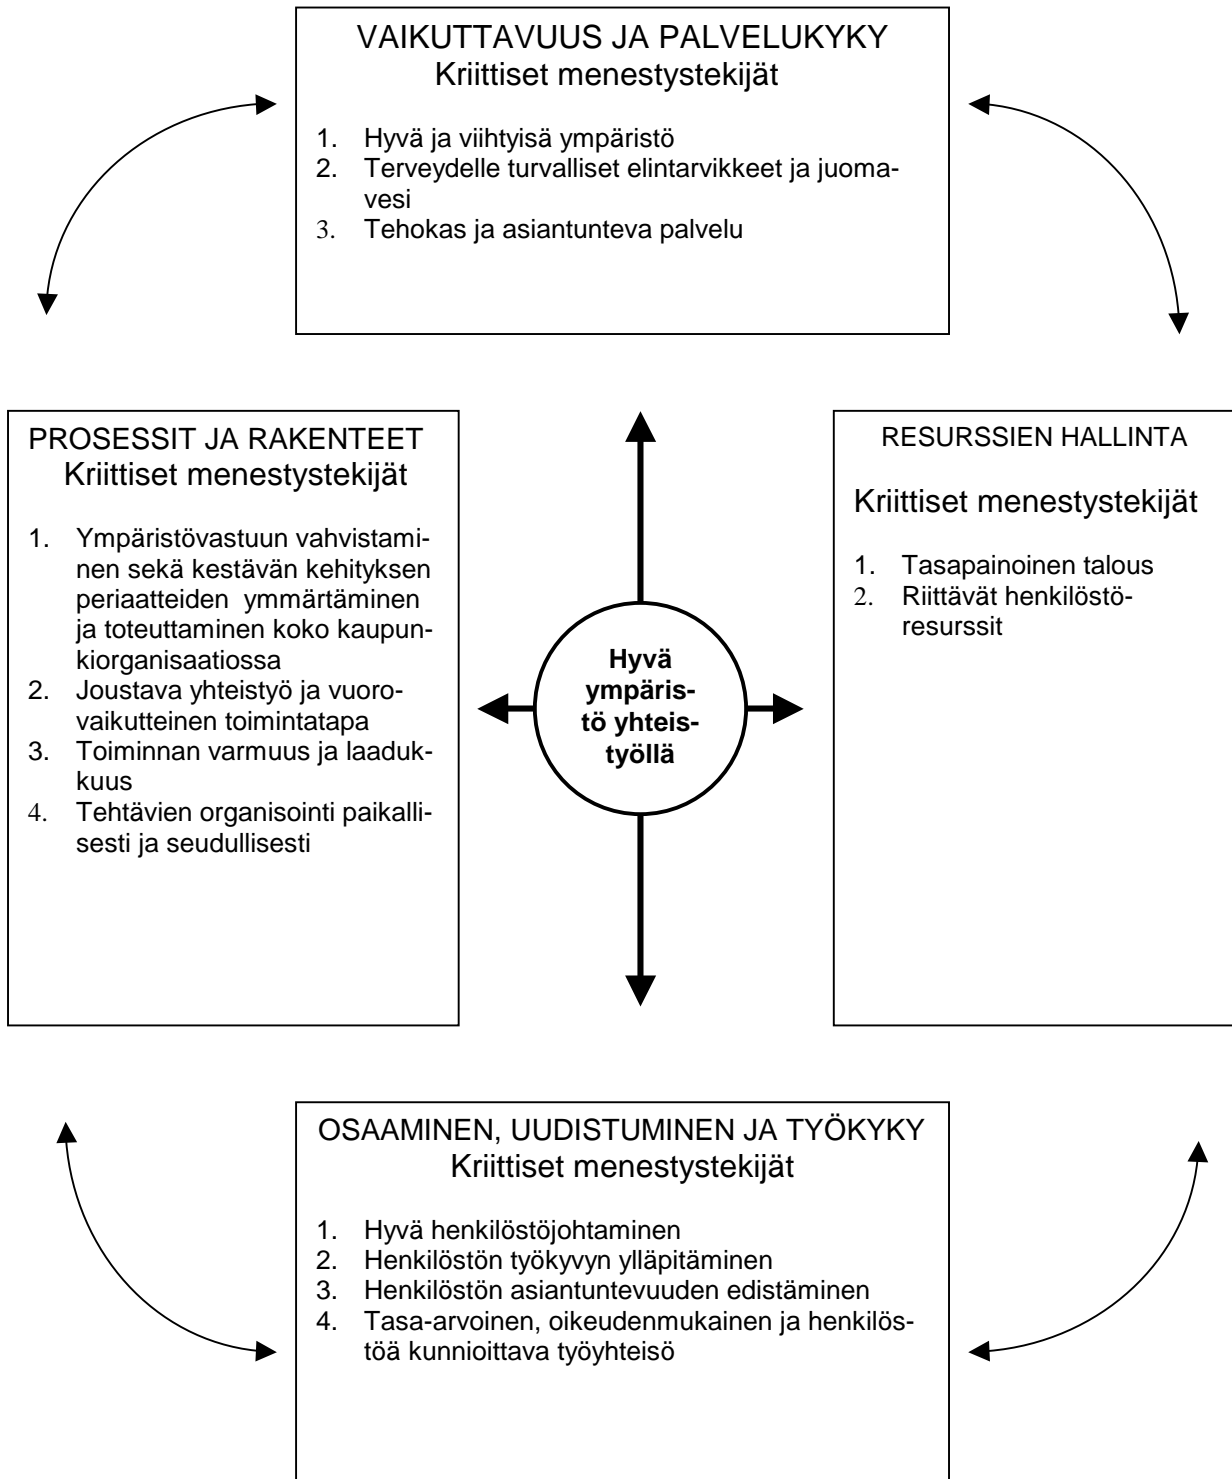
VAIKUTTAVUUS JA PALVELUKYKY
Kriittiset menestystekijät

1. Hyvä ja viihtyisä ympäristö
2. Terveydelle turvalliset elintarvikkeet ja juomavesi
3. Tehokas ja asiantunteva palvelu

PROSESSIT JA RAKENTEET
Kriittiset menestystekijät

1. Ympäristövastuun vahvistaminen sekä kestävän kehityksen periaatteiden ymmärtäminen ja toteuttaminen koko kaupunkiorganisaatiossa
2. Joustava yhteistyö ja vuorovaikutteinen toimintatapa
3. Toiminnan varmuus ja laadukkuus
4. Tehtävien organisointi paikallisesti ja seudullisesti

Hyvä ympäristö yhteistyöllä

RESURSSIEN HALLINTA

Kriittiset menestystekijät

1. Tasapainoinen talous
2. Riittävät henkilöstöresurssit

OSAAMINEN, UUDISTUMINEN JA TYÖKYKY
Kriittiset menestystekijät

1. Hyvä henkilöstöjohtaminen
2. Henkilöstön työkyvyn ylläpitäminen
3. Henkilöstön asiantuntevuuden edistäminen
4. Tasa-arvoinen, oikeudenmukainen ja henkilöstöä kunnioittava työyhteisö